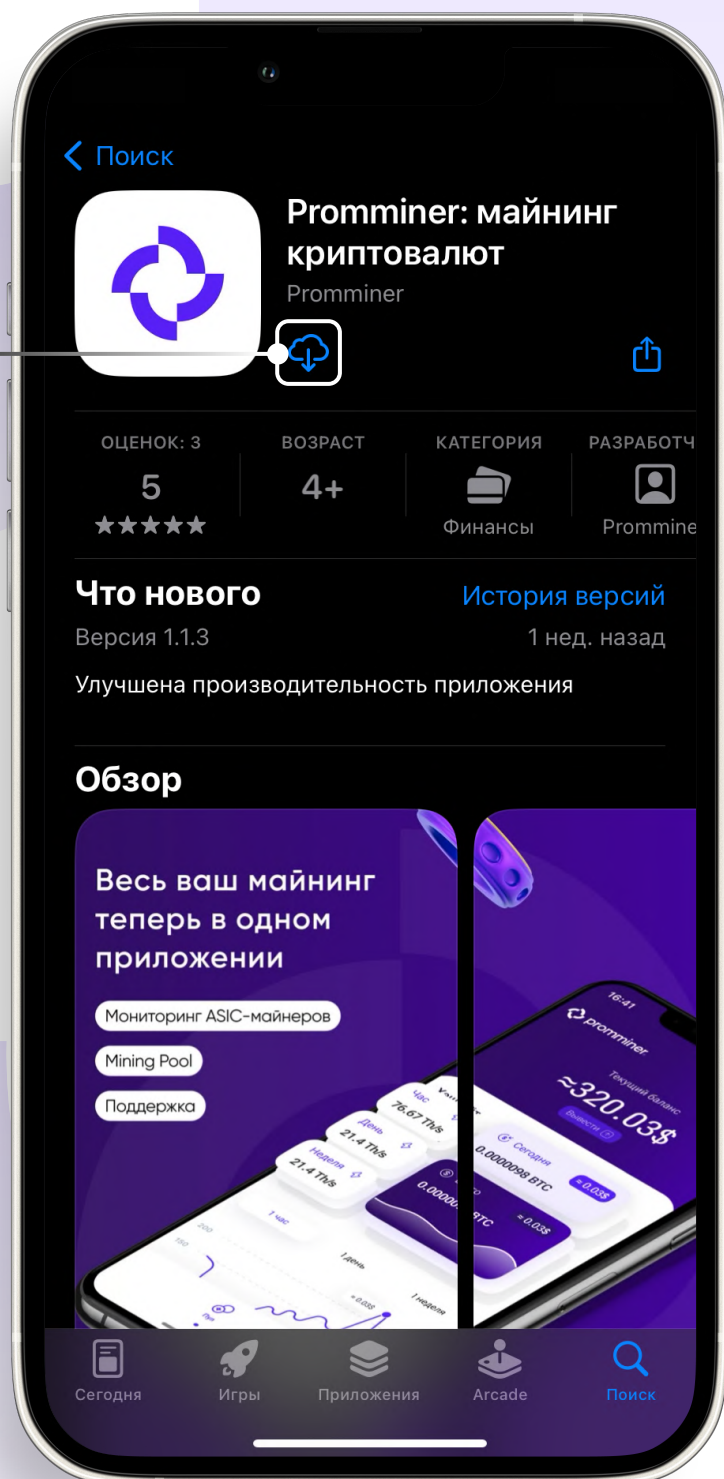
Поиск

Promminer: майнинг криптовалют
Promminer

| ОЦЕНОК: 3 | ВОЗРАСТ | КАТЕГОРИЯ | РАЗРАБОТЧ |
|---|---|---|---|
| 5 | 4+ | | |
| ★★★★★ | | Финансы | Prommine |

Что нового
История версий
Версия 1.1.3
1 нед. назад
Улучшена производительность приложения

Обзор

Весь ваш майнинг теперь в одном приложении

Мониторинг ASIC-майнеров
Mining Pool
Поддержка

Час
76.67 Th/s
День
21.4 Th/s
Неделя
21.4 Th/s
1 час
1 день
1 неделя
0.00000 BTC
≈ 0.03$

16:41
promminer
Текущий баланс
≈320.03$
Вывести
Сегодня
0.0000098 BTC
≈ 0.03$

Сегодня
Игры
Приложения
Arcade
Поиск